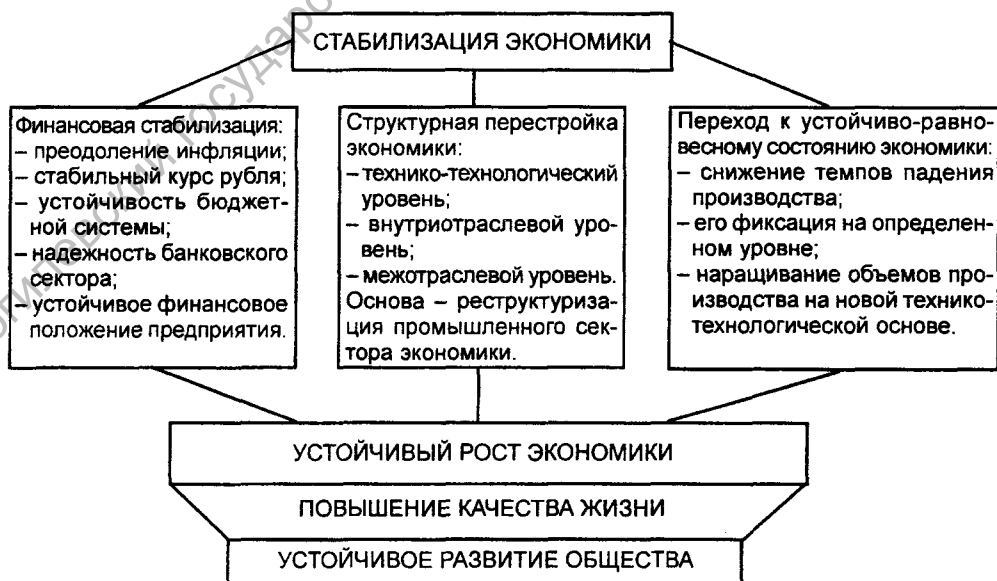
СТАБИЛИЗАЦИЯ ЭКОНОМИКИ

Финансовая стабилизация:
– преодоление инфляции;
– стабильный курс рубля;
– устойчивость бюджетной системы;
– надежность банковского сектора;
– устойчивое финансовое положение предприятия.

Структурная перестройка экономики:
– технико-технологический уровень;
– внутриотраслевой уровень;
– межотраслевой уровень.
Основа – реструктуризация промышленного сектора экономики.

Переход к устойчиво-равновесному состоянию экономики:
– снижение темпов падения производства;
– его фиксация на определенном уровне;
– наращивание объемов производства на новой технико-технологической основе.

УСТОЙЧИВЫЙ РОСТ ЭКОНОМИКИ

ПОВЫШЕНИЕ КАЧЕСТВА ЖИЗНИ

УСТОЙЧИВОЕ РАЗВИТИЕ ОБЩЕСТВА